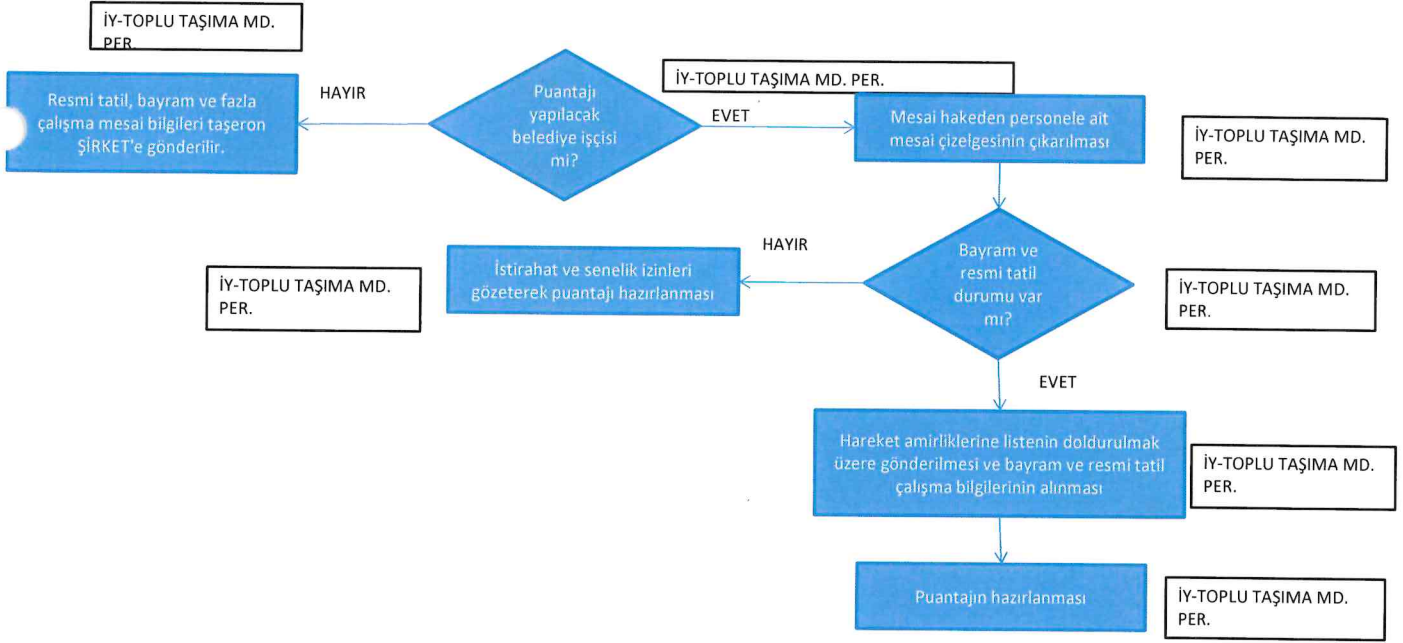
İY-TOPLU TAŞIMA MD. PER.

Resmi tatil, bayram ve fazla çalışma mesai bilgileri taşeron ŞİRKET'e gönderilir.

HAYIR

Puantajı yapılacak belediye işçisi mi?

İY-TOPLU TAŞIMA MD. PER.

EVET

Mesai hakeden personele ait mesai çizelgesinin çıkarılması

İY-TOPLU TAŞIMA MD. PER.

HAYIR

İY-TOPLU TAŞIMA MD. PER.

İstirahat ve senelik izinleri gözeterek puantajı hazırlanması

Bayram ve resmi tatil durumu var mı?

İY-TOPLU TAŞIMA MD. PER.

EVET

Hareket amirliklerine listenin doldurulmak üzere gönderilmesi ve bayram ve resmi tatil çalışma bilgilerinin alınması

İY-TOPLU TAŞIMA MD. PER.

Puantajın hazırlanması

İY-TOPLU TAŞIMA MD. PER.